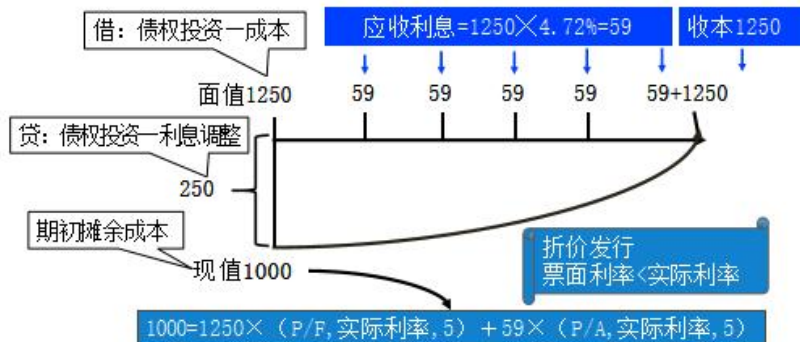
借：债权投资—成本

应收利息=1250×4.72%=59

收本1250

面值1250

59

59

59

59

59+1250

贷：债权投资—利息调整

250

期初摊余成本

现值1000

折价发行
票面利率<实际利率

1000=1250×（P/F,实际利率,5）＋59×（P/A,实际利率,5）